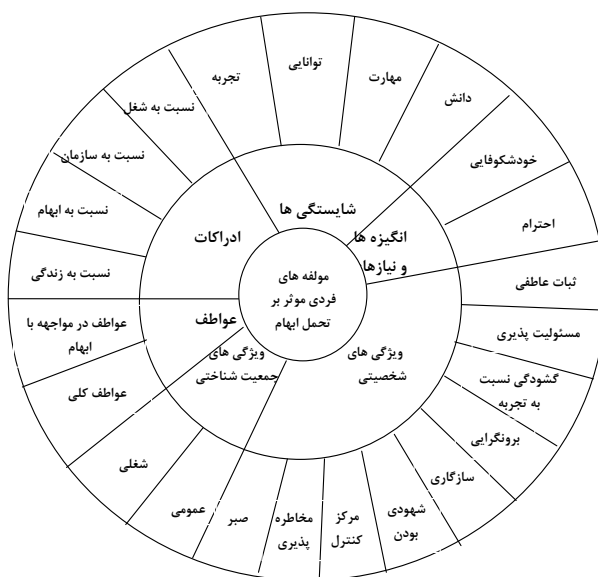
مولفه های فردی موثر بر تحمل ابهام

شایستگی ها

انگیزه ها و نیازها

ویژگی های شخصیتی

ویژگی های جمعیت شناختی

عواطف

ادراکات

توانایی

مهارت

دانش

خودشکوفایی

احترام

ثبات عاطفی

مسئولیت پذیری

گشودگی نسبت به تجربه

برونگرایی

سازگاری

شهودی بودن

مرکز کنترل

مخاطره پذیری

صبر

عمومی

شغلی

عواطف کلی

عواطف در مواجهه با ابهام

نسبت به زندگی

نسبت به ابهام

نسبت به سازمان

نسبت به شغل

تجربه